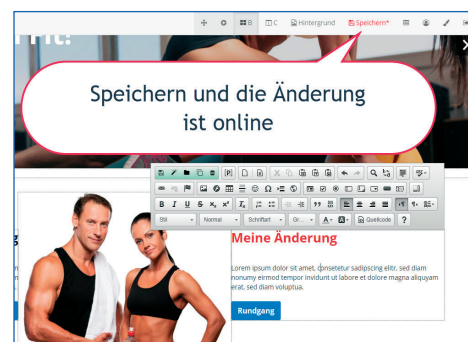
B C Hintergrund Speichern*

Fit.

Speichern und die Änderung ist online

Quellcode ?

Stil Normal Schriftart Gr...

Meine Änderung

Lorem ipsum dolor sit amet, consetetur sadipscing elitr, sed diam nonumy eirmod tempor invidunt ut labore et dolore magna aliquyam erat, sed diam voluptua.

Rundgang